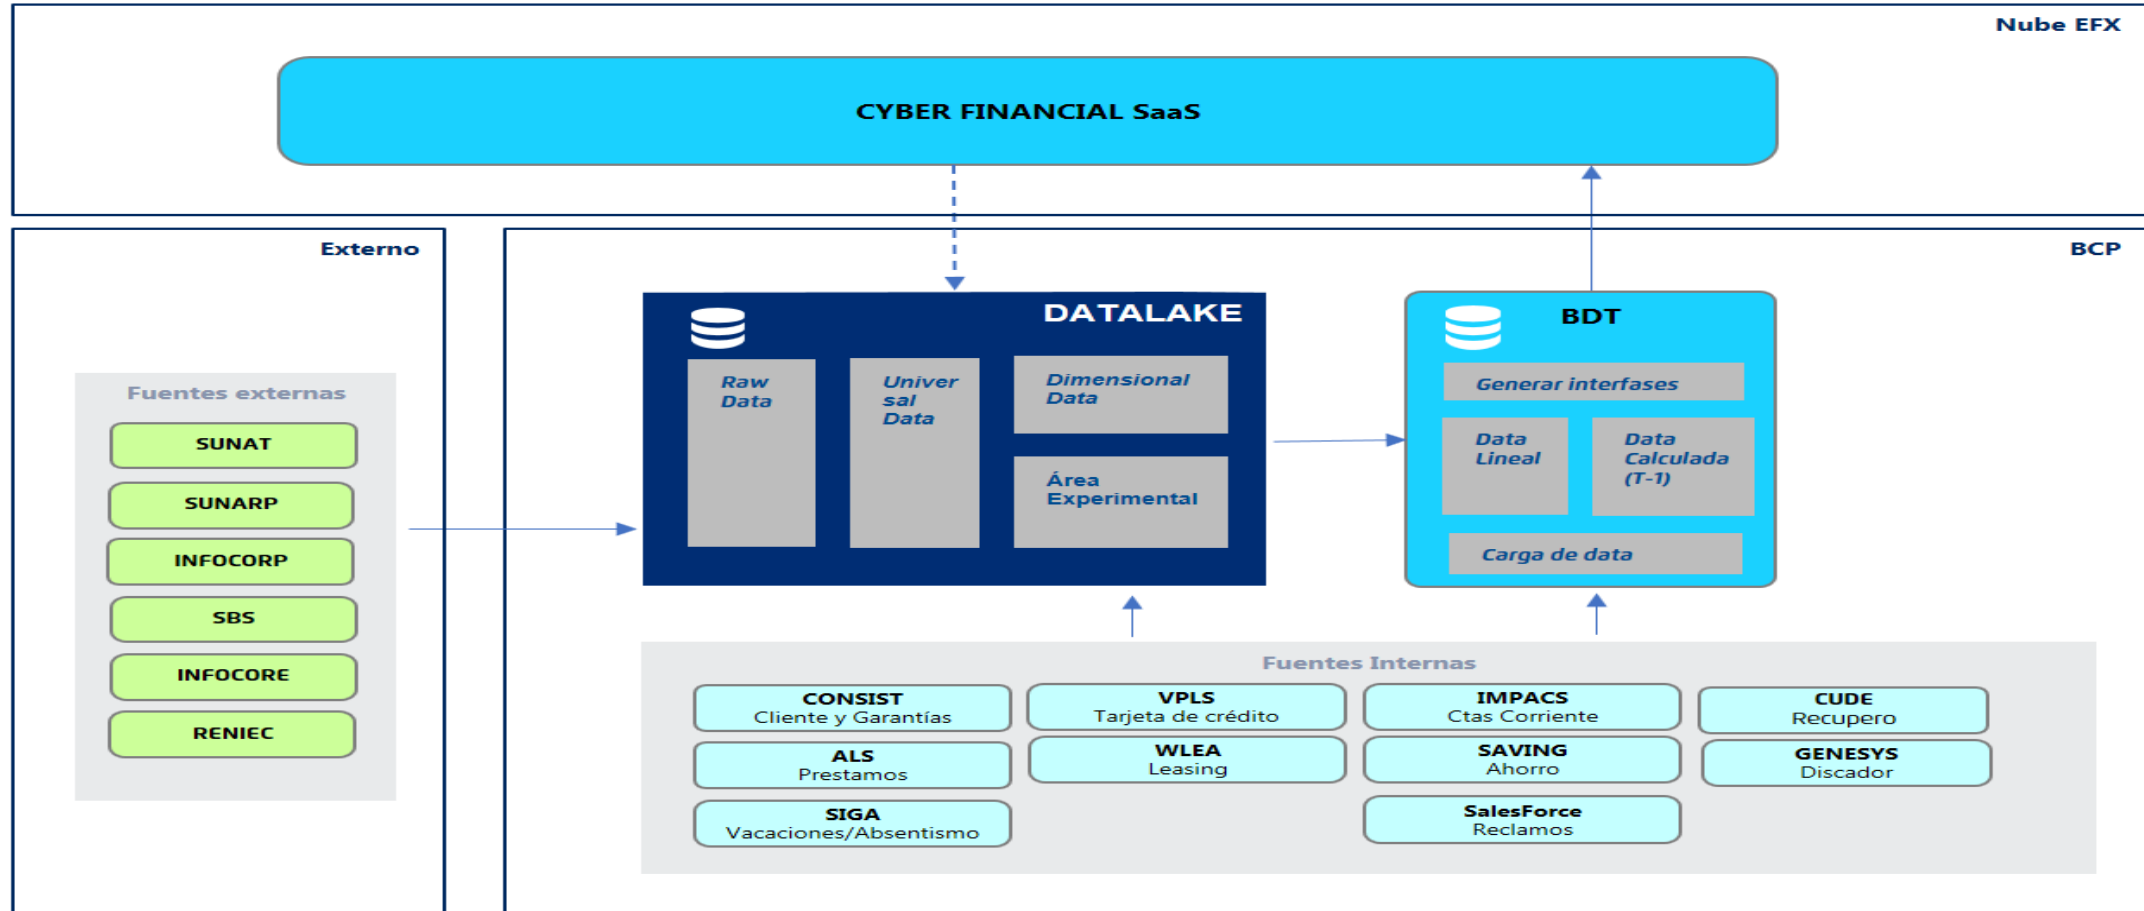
Nube EFX

CYBER FINANCIAL SaaS

Externo

BCP

Fuentes externas

SUNAT

SUNARP

INFOCORP

SBS

INFOCORE

RENIEC

DATALAKE

Raw Data

Universal Data

Dimensional Data

Área Experimental

BDT

Generar interfases

Data Lineal

Data Calculada (T-1)

Carga de data

Fuentes Internas

CONSIST
Cliente y Garantías

VPLS
Tarjeta de crédito

IMPACS
Ctas Corriente

CUDE
Recupero

ALS
Prestamos

WLEA
Leasing

SAVING
Ahorro

GENESYS
Discador

SIGA
Vacaciones/Absentismo

SalesForce
Reclamos